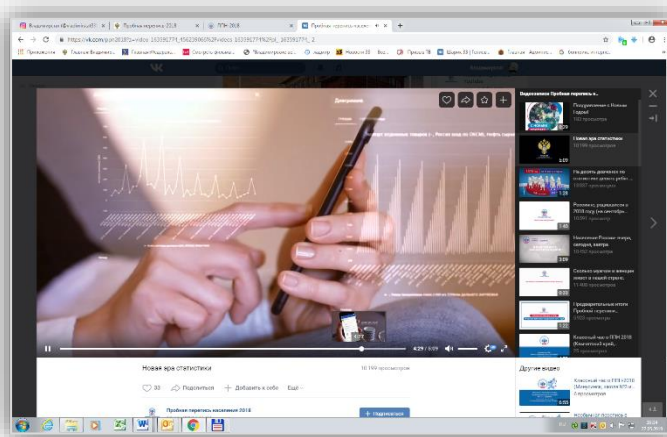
Видеозаписи Пробная перепись н...

Поздравление с Новым годом!

Новая эра статистики

Надеюсь, девчонки по всему миру делать ребёнку...

Россияне, родившиеся в 2018 году...

Население России: театр, западная, кватра

Сколько мужчин в женщин живет в нашей стране

Предварительные итоги Пробной переписи

Классный час о ПП-2018

4:29 / 5:09

Новая эра статистики

10 199 просмотров

30

Поделиться

Добавить к себе

Ещё

Пробная перепись населения 2018

Подписаться

Другие видео

Классный час о ПП-2018